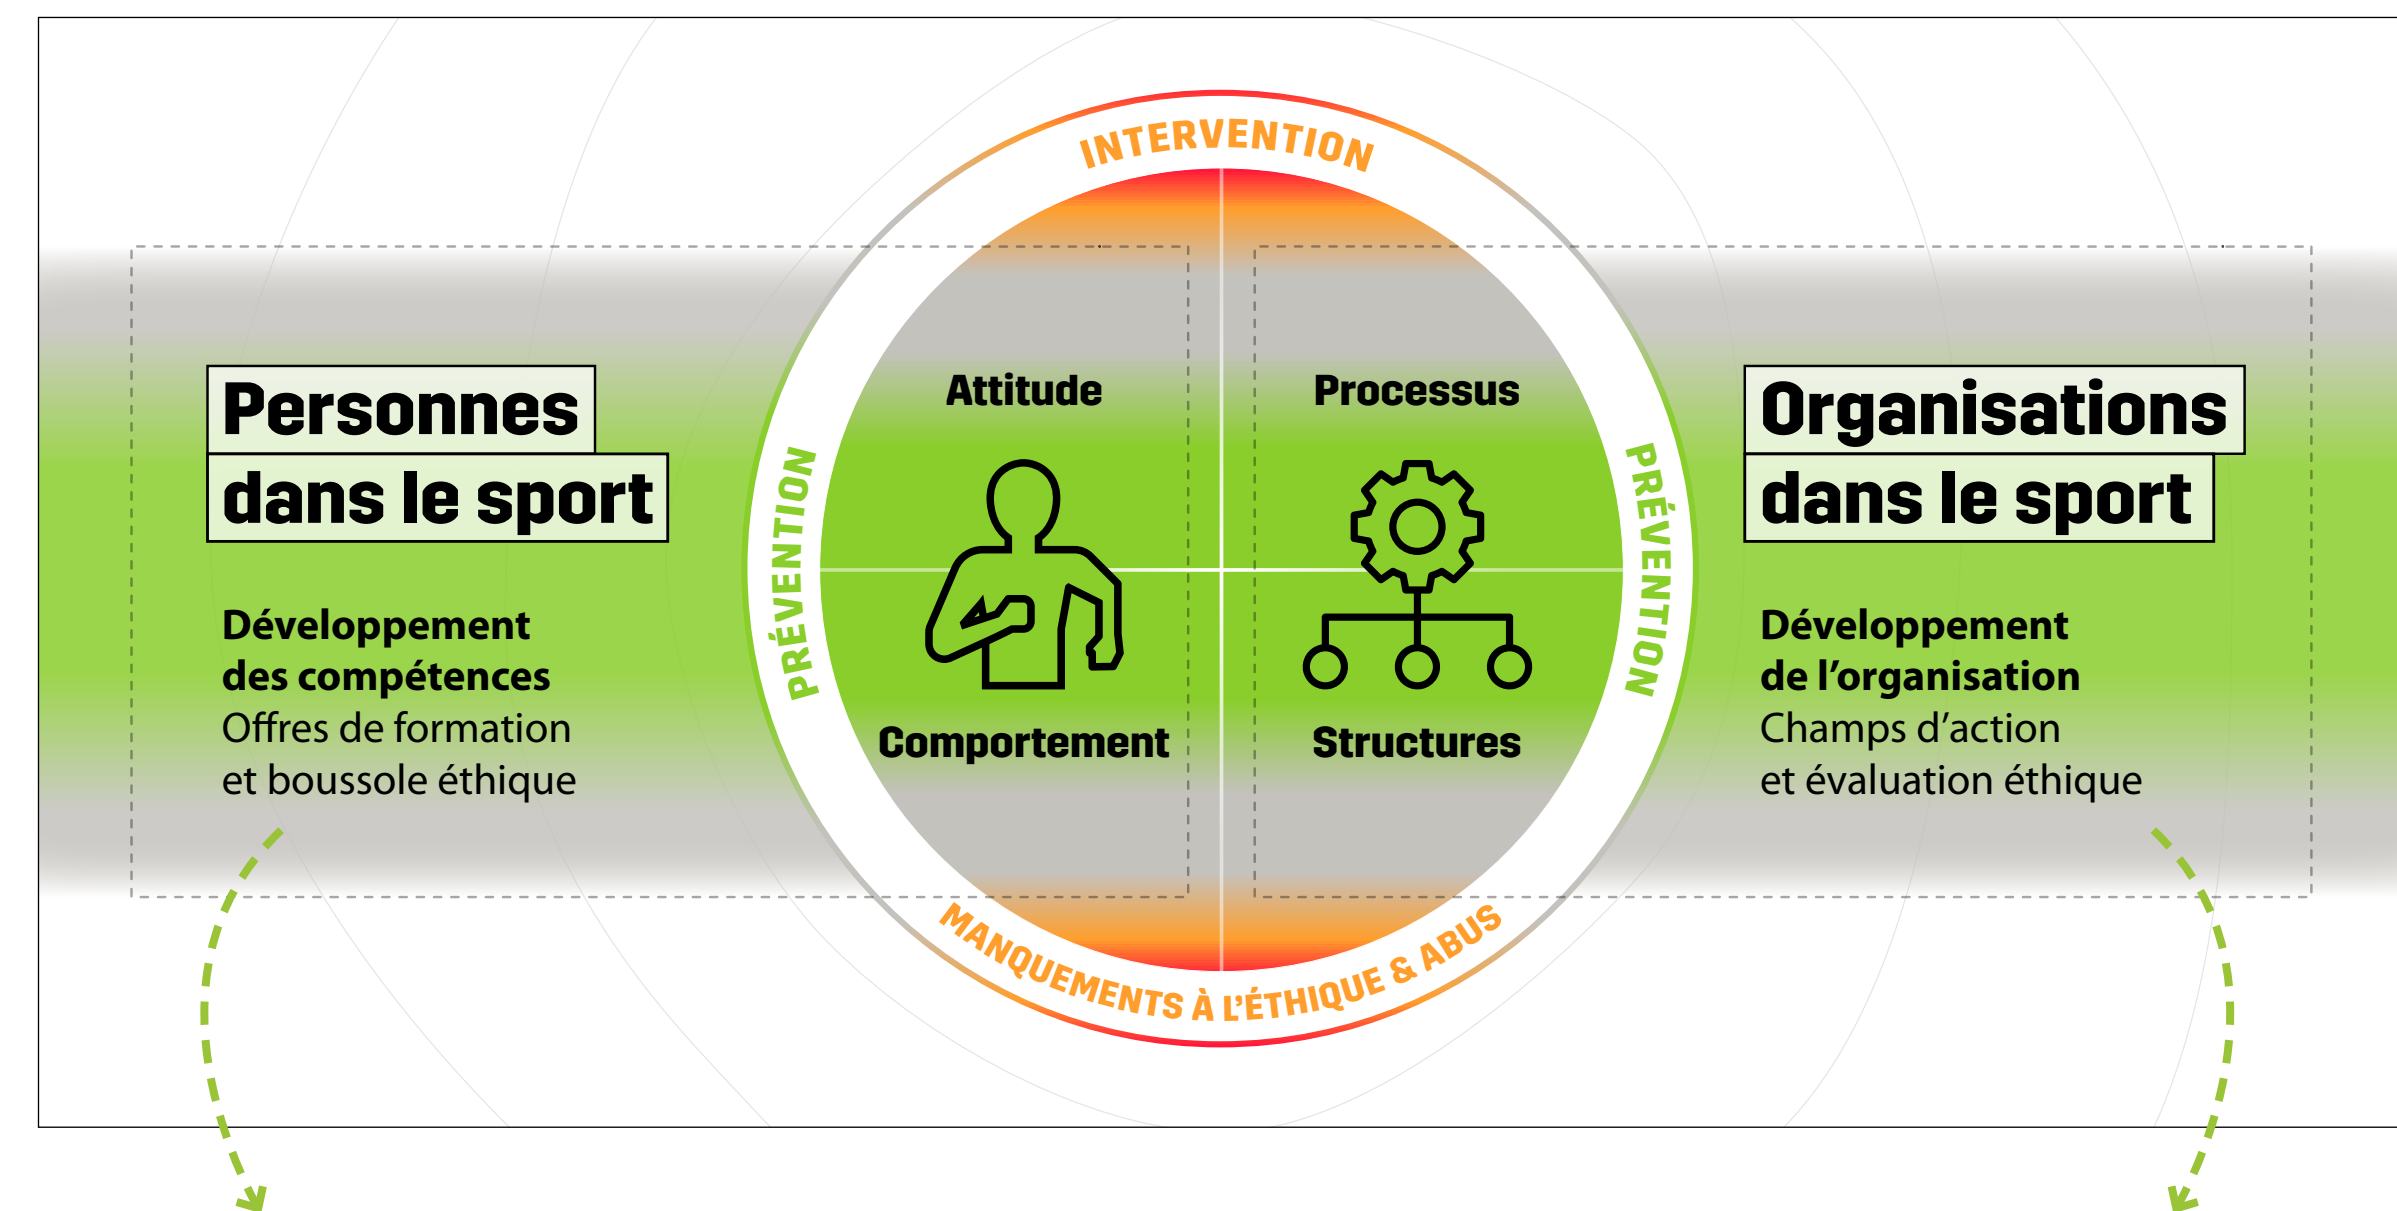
INTERVENTION

Personnes dans le sport

Développement des compétences
Offres de formation et boussole éthique

PRÉVENTION

Attitude

Comportement

Processus

Structures

PRÉVENTION

Organisations dans le sport

Développement de l’organisation
Champs d’action et évaluation éthique

MANQUEMENTS À L’ÉTHIQUE & ABUS